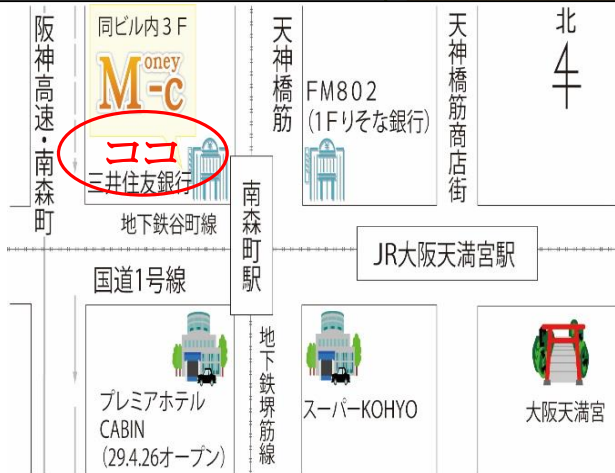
阪神高速・南森町

同ビル内３Ｆ
Money-c

ココ

三井住友銀行

地下鉄谷町線

天神橋筋

FM802
(1Fりそな銀行)

天神橋筋商店街

北

南森町駅

JR大阪天満宮駅

国道1号線

プレミアホテル
CABIN
(29.4.26オープン)

地下鉄堺筋線

スーパーKOHYO

大阪天満宮